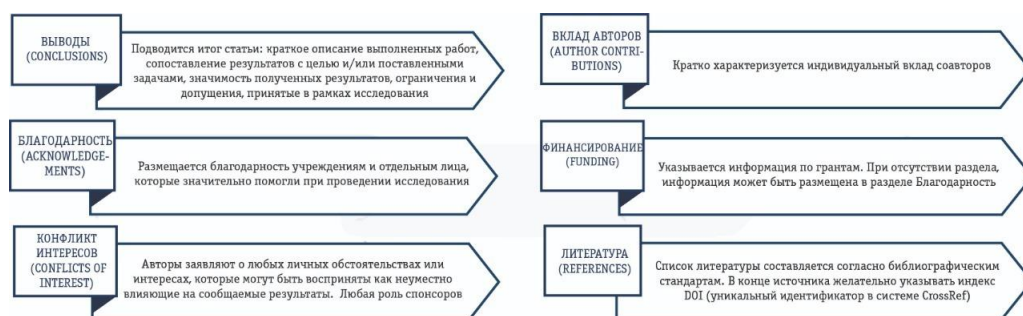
ВЫВОДЫ (CONCLUSIONS)

Подводится итог статьи: краткое описание выполненных работ, сопоставление результатов с целью и/или поставленными задачами, значимость полученных результатов, ограничения и допущения, принятые в рамках исследования

БЛАГОДАРНОСТЬ (ACKNOWLEDGEMENTS)

Размещается благодарность учреждениям и отдельным лица, которые значительно помогли при проведении исследования

КОНФЛИКТ ИНТЕРЕСОВ (CONFLICTS OF INTEREST)

Авторы заявляют о любых личных обстоятельствах или интересах, которые могут быть восприняты как неуместно влияющие на сообщаемые результаты. Любая роль спонсоров

ВКЛАД АВТОРОВ (AUTHOR CONTRIBUTIONS)

Кратко характеризуется индивидуальный вклад соавторов

ФИНАНСИРОВАНИЕ (FUNDING)

Указывается информация по грантам. При отсутствии раздела, информация может быть размещена в разделе Благодарность

ЛИТЕРАТУРА (REFERENCES)

Список литературы составляется согласно библиографическим стандартам. В конце источника желательно указывать индекс DOI (уникальный идентификатор в системе CrossRef)